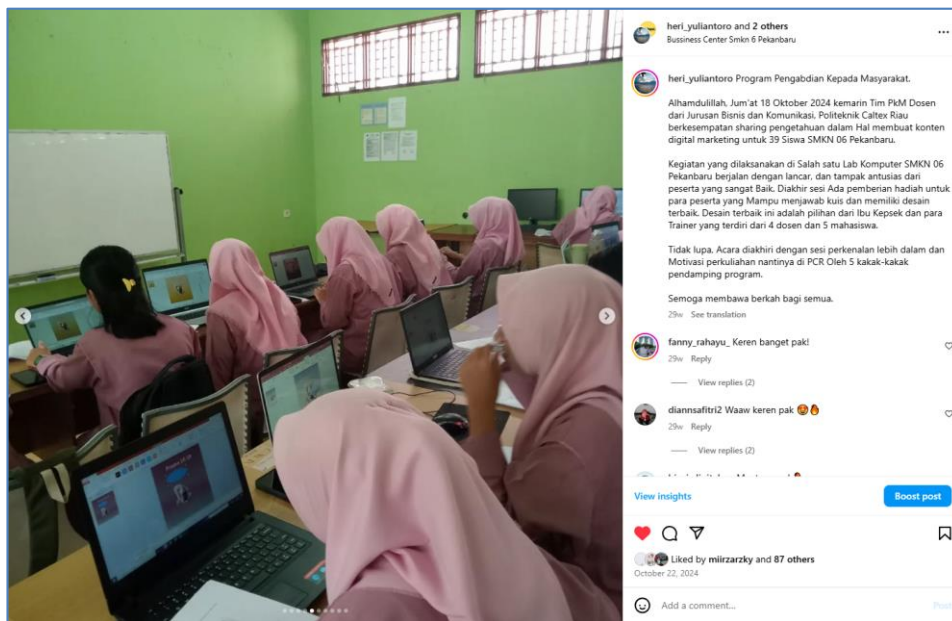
heri_yuliantoro and 2 others
Bussiness Center Smkn 6 Pekanbaru

heri_yuliantoro Program Pengabdian Kepada Masyarakat.

Alhamdulillah, Jum'at 18 Oktober 2024 kemarin Tim PkM Dosen dari Jurusan Bisnis dan Komunikasi, Politeknik Caltex Riau berkesempatan sharing pengetahuan dalam Hal membuat konten digital marketing untuk 39 Siswa SMKN 06 Pekanbaru.

Kegiatan yang dilaksanakan di Salah satu Lab Komputer SMKN 06 Pekanbaru berjalan dengan lancar, dan tampak antusias dari peserta yang sangat Baik. Diakhir sesi Ada pemberian hadiah untuk para peserta yang Mampu menjawab kuis dan memiliki desain terbaik. Desain terbaik ini adalah pilihan dari Ibu Kepsek dan para Trainer yang terdiri dari 4 dosen dan 5 mahasiswa.

Tidak lupa. Acara diakhiri dengan sesi perkenalan lebih dalam dan Motivasi perkuliahan nantinya di PCR Oleh 5 kakak-kakak pendamping program.

Semoga membawa berkah bagi semua.
29w See translation

fanny_rahayu_ Keren banget pak!
29w Reply
View replies (2)

diannsafitri2 Waaw keren pak 😍🔥
29w Reply
View replies (2)

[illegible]

View insights
Boost post

Liked by miirzarzky and 87 others
October 22, 2024

Add a comment...
Post